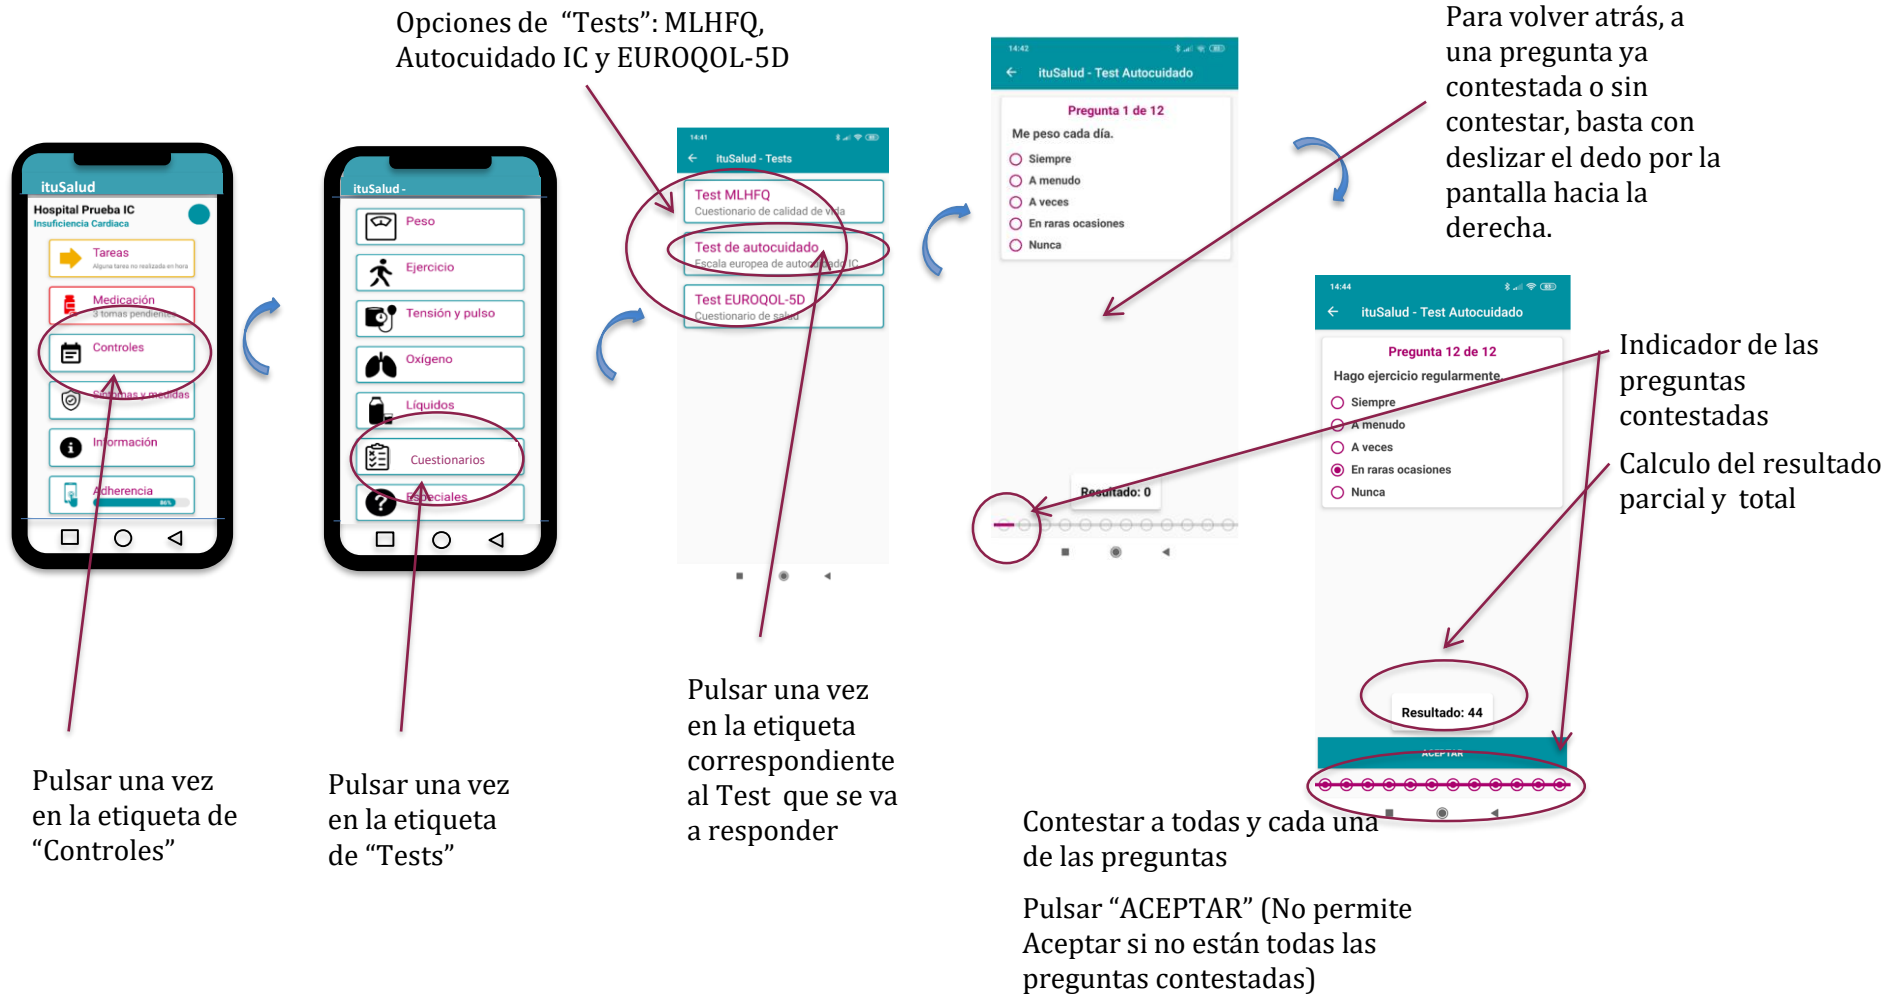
Opciones de “Tests”: MLHFQ, Autocuidado IC y EUROQOL-5D

Para volver atrás, a una pregunta ya contestada o sin contestar, basta con contestar, basta con deslizar el dedo por la pantalla hacia la derecha.

ituSalud
Hospital Prueba IC
Insuficiencia Cardiaca
Tareas
Alguna tarea no realizada en hora
Medicación
3 tomas pendientes
Controles
Síntomas y medidas
Información
Adherencia

ituSalud -
Peso
Ejercicio
Tensión y pulso
Oxígeno
Líquidos
Cuestionarios
Especiales

14:41
ituSalud - Tests
Test MLHFQ
Cuestionario de calidad de vida
Test de autocuidado
Escala europea de autocuidado IC
Test EUROQOL-5D
Cuestionario de salud

14:42
ituSalud - Test Autocuidado
Pregunta 1 de 12
Me peso cada día.
Siempre
A menudo
A veces
En raras ocasiones
Nunca
Resultado: 0

14:44
ituSalud - Test Autocuidado
Pregunta 12 de 12
Hago ejercicio regularmente.
Siempre
A menudo
A veces
En raras ocasiones
Nunca
Resultado: 44
ACEPTAR

Indicador de las preguntas contestadas

Calculo del resultado parcial y total

Pulsar una vez en la etiqueta de “Controles”

Pulsar una vez en la etiqueta de “Tests”

Pulsar una vez en la etiqueta correspondiente al Test que se va a responder

Contestar a todas y cada una de las preguntas

Pulsar “ACEPTAR” (No permite Aceptar si no están todas las preguntas contestadas)